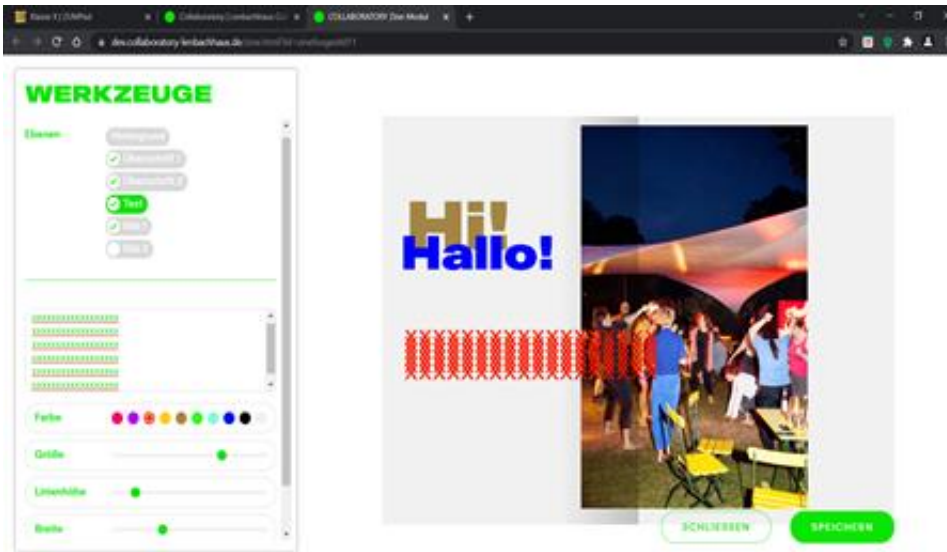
COLLABORATORY Zine Modul

dev.collaboratory.lenbachhaus.de

WERKZEUGE

Ebenen

Hintergrund

Überschrift 1

Überschrift 2

Text

Bild 1

Bild 2

XXXXXXXXXXXXXXXX
XXXXXXXXXXXXXXXX
XXXXXXXXXXXXXXXX
XXXXXXXXXXXXXXXX
XXXXXXXXXXXXXXXX
XXXXXXXXXXXXXXXX

Farbe

Größe

Linienhöhe

Breite

Hi!

Hallo!

XXXXXXXXXXXXXXXXXXXXXXXX

SCHLIESSEN

SPEICHERN